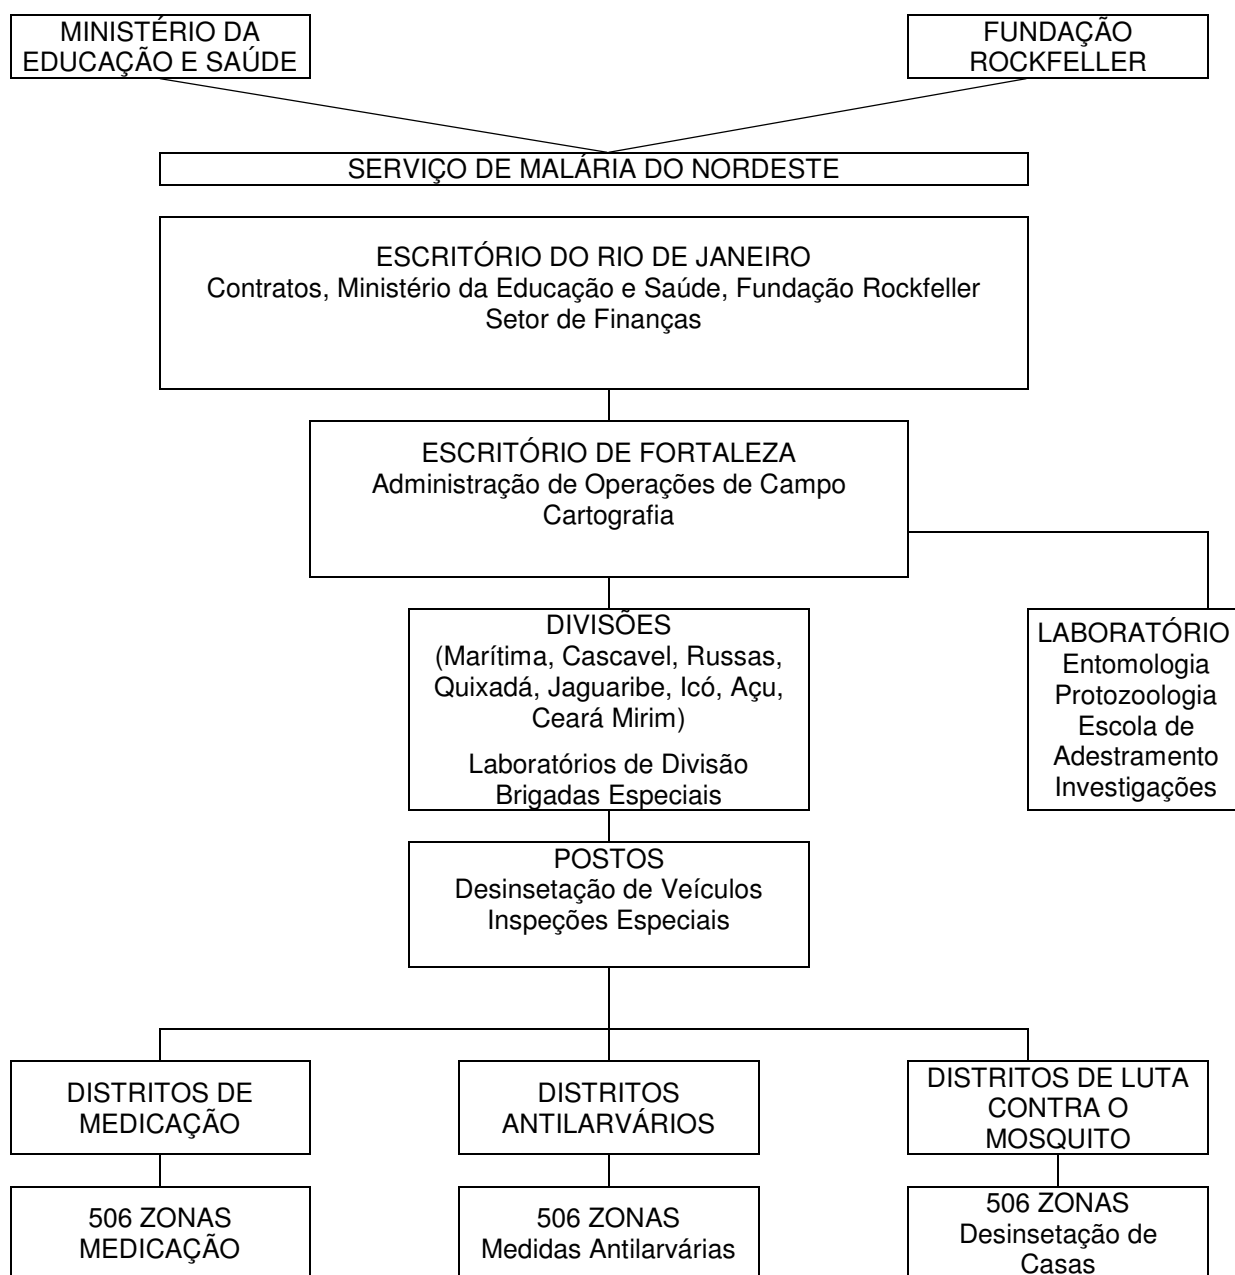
MINISTÉRIO DA EDUCAÇÃO E SAÚDE

FUNDAÇÃO ROCKFELLER

SERVIÇO DE MALÁRIA DO NORDESTE

ESCRITÓRIO DO RIO DE JANEIRO
Contratos, Ministério da Educação e Saúde, Fundação Rockfeller
Setor de Finanças

ESCRITÓRIO DE FORTALEZA
Administração de Operações de Campo
Cartografia

DIVISÕES
(Marítima, Cascavel, Russas, Quixadá, Jaguaribe, Icó, Açu, Ceará Mirim)
Laboratórios de Divisão
Brigadas Especiais

LABORATÓRIO
Entomologia
Protozoologia
Escola de Adestramento
Investigações

POSTOS
Desinsetação de Veículos
Inspeções Especiais

DISTRITOS DE MEDICAÇÃO

DISTRITOS ANTILARVÁRIOS

DISTRITOS DE LUTA CONTRA O MOSQUITO

506 ZONAS
MEDICAÇÃO

506 ZONAS
Medidas Antilarvárias

506 ZONAS
Desinsetação de Casas